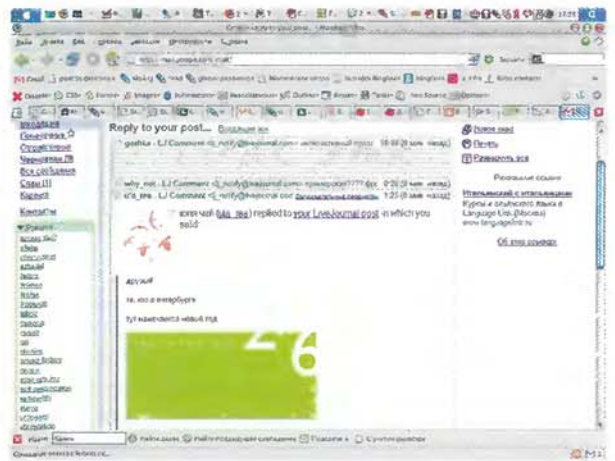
Reply to your post... Входящие все

gothica - LJ Comment <lj_notify@livejournal.com> интересный пост

why_not - LJ Comment <lj_notify@livejournal.com> пришлите???? фот

ice_tea - LJ Comment <lj_notify@livejournal.com>

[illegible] (ice_tea) replied to your LiveJournal post in which you said:

друзья!

ть. юэ в петербурге

тут наменяется новый год

Новое окно
Печать
Развернуть все

Рекламные ссылки
Итальянский с итальянцами
Курсы итальянского языка в Language Link (Москва)
www.languagelink.ru

Об этих ссылках

Входящие
Помеченные
Отправленные
Черновики
Вся почта
Спам
Корзина

Контакты

Найти